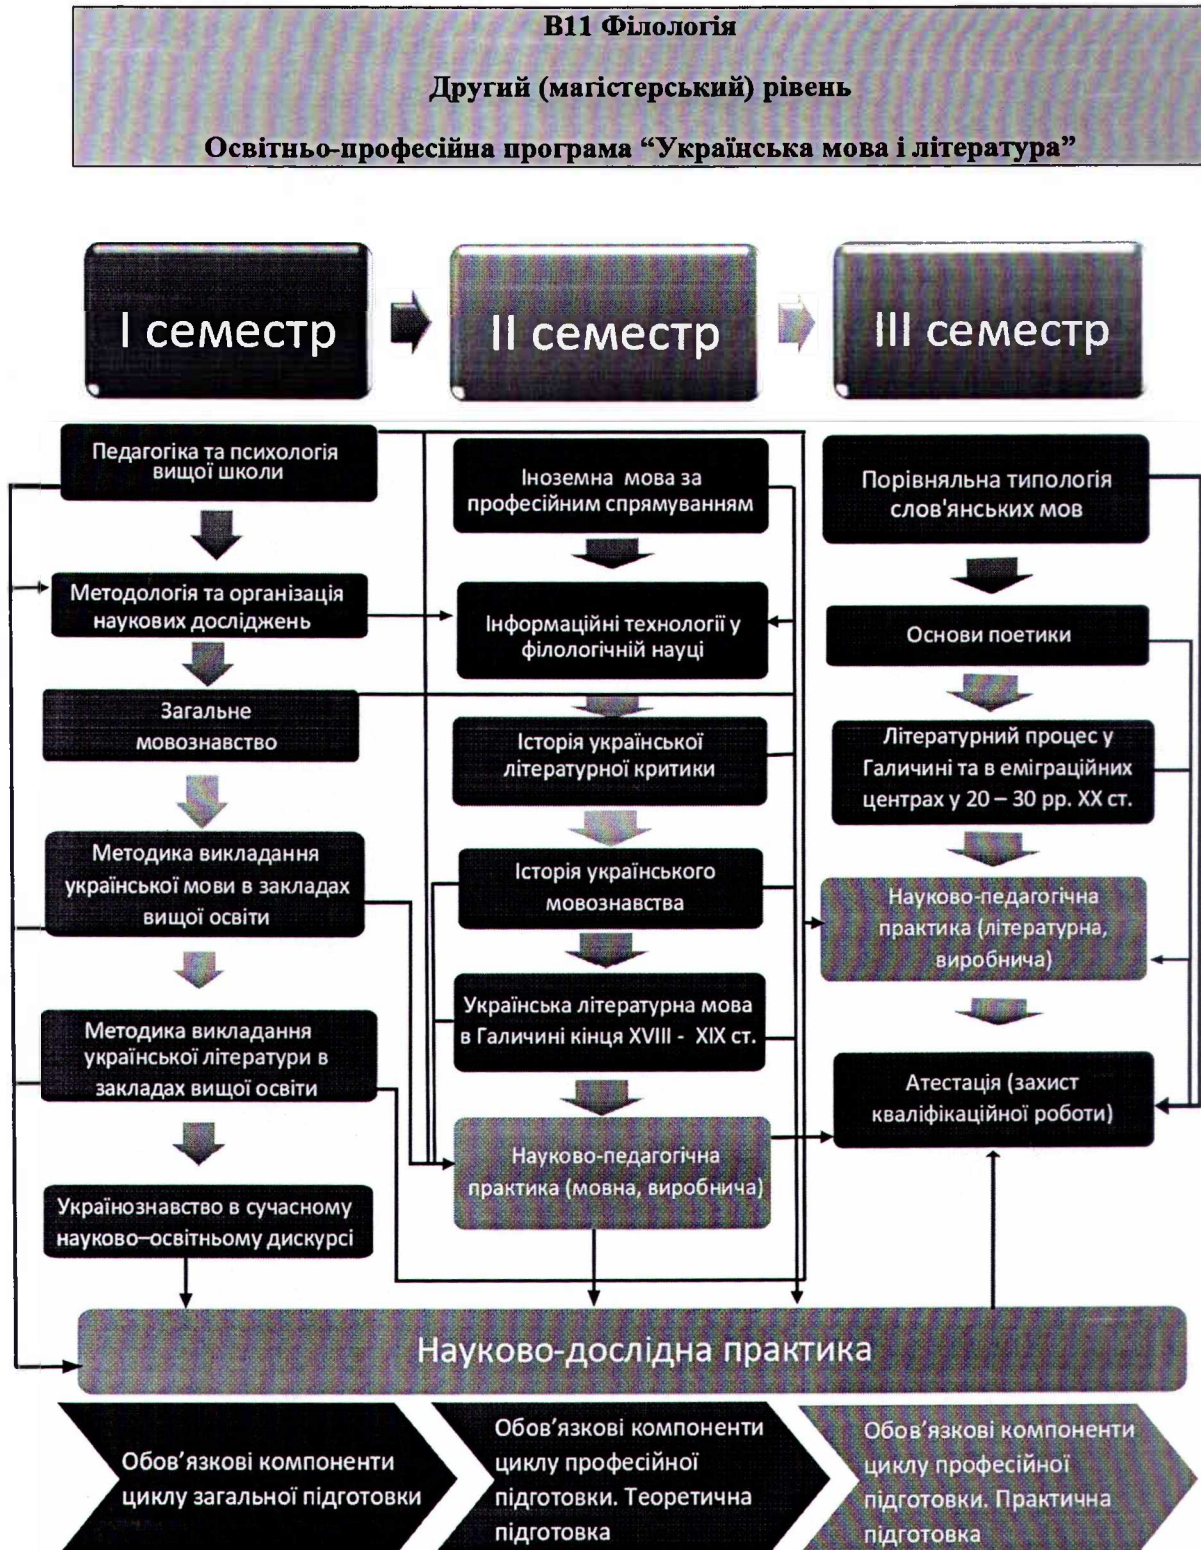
В11 Філологія

Другий (магістерський) рівень

Освітньо-професійна програма "Українська мова і література"

I семестр

II семестр

III семестр

Педагогіка та психологія вищої школи

Методологія та організація наукових досліджень

Загальне мовознавство

Методика викладання української мови в закладах вищої освіти

Методика викладання української літератури в закладах вищої освіти

Українознавство в сучасному науково–освітньому дискурсі

Іноземна мова за професійним спрямуванням

Інформаційні технології у філологічній науці

Історія української літературної критики

Історія українського мовознавства

Українська літературна мова в Галичині кінця XVIII - XIX ст.

Науково-педагогічна практика (мовна, виробнича)

Порівняльна типологія слов'янських мов

Основи поетики

Літературний процес у Галичині та в еміграційних центрах у 20 – 30 рр. XX ст.

Науково-педагогічна практика (літературна, виробнича)

Атестація (захист кваліфікаційної роботи)

Науково-дослідна практика

Обов'язкові компоненти циклу загальної підготовки

Обов'язкові компоненти циклу професійної підготовки. Теоретична підготовка

Обов'язкові компоненти циклу професійної підготовки. Практична підготовка